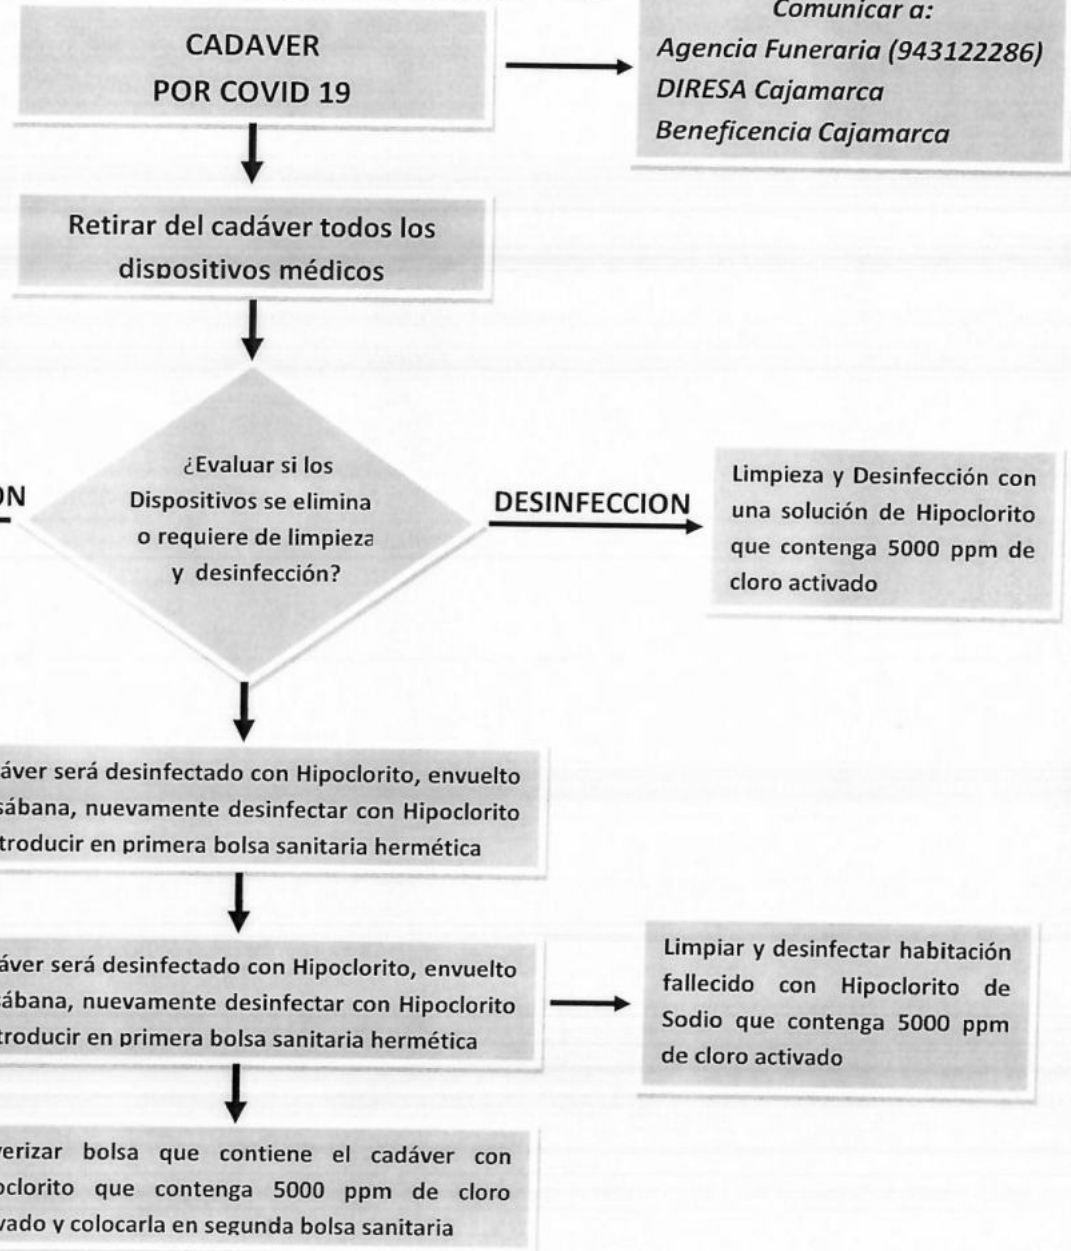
CADAVER
POR COVID 19

Comunicar a:
Agencia Funeraria (943122286)
DIRESA Cajamarca
Beneficencia Cajamarca

Retirar del cadáver todos los dispositivos médicos

ON

¿Evaluar si los Dispositivos se elimina o requiere de limpieza y desinfección?

DESINFECCION

Limpieza y Desinfección con una solución de Hipoclorito que contenga 5000 ppm de cloro activado

áver será desinfectado con Hipoclorito, envuelto sábana, nuevamente desinfectar con Hipoclorito troducir en primera bolsa sanitaria hermética

áver será desinfectado con Hipoclorito, envuelto sábana, nuevamente desinfectar con Hipoclorito troducir en primera bolsa sanitaria hermética

Limpiar y desinfectar habitación fallecido con Hipoclorito de Sodio que contenga 5000 ppm de cloro activado

verizar bolsa que contiene el cadáver con oclorito que contenga 5000 ppm de cloro vado y colocarla en segunda bolsa sanitaria